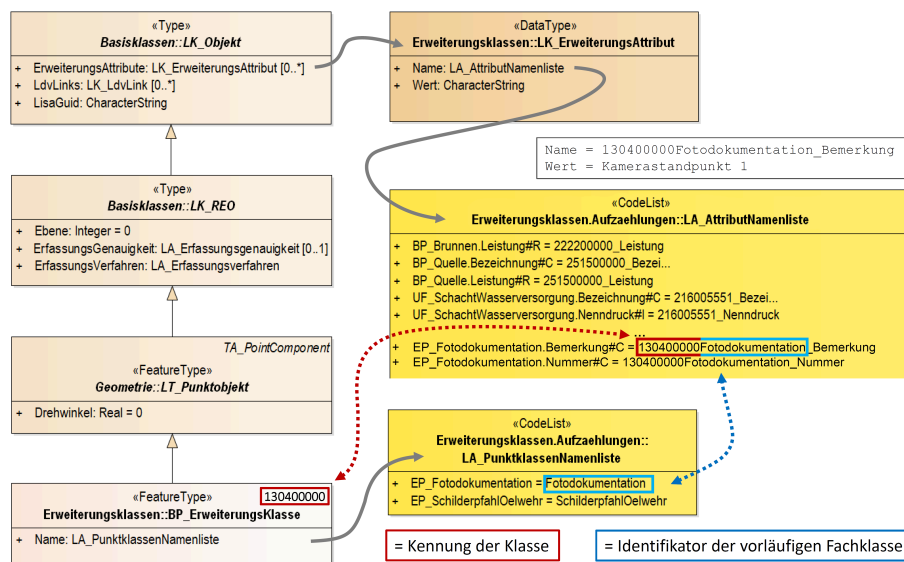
«Type»
Basisklassen::LK_Objekt

+ ErweiterungsAttribute: LK_ErweiterungsAttribut [0..*]
+ LdvLinks: LK_LdvLink [0..*]
+ LisaGuid: CharacterString

«DataType»
Erweiterungsklassen::LK_ErweiterungsAttribut

+ Name: LA_AttributNamenliste
+ Wert: CharacterString

Name = 130400000Fotodokumentation_Bemerkung
Wert = Kamerastandpunkt 1

«Type»
Basisklassen::LK_REO

+ Ebene: Integer = 0
+ ErfassungsGenauigkeit: LA_Erfassungsgenauigkeit [0..1]
+ ErfassungsVerfahren: LA_Erfassungsverfahren

«CodeList»
Erweiterungsklassen.Aufzaehlungen::LA_AttributNamenliste

+ BP_Brunnen.Leistung#R = 222200000_Leistung
+ BP_Quelle.Bezeichnung#C = 251500000_Bezei...
+ BP_Quelle.Leistung#R = 251500000_Leistung
+ UF_SchachtWasserversorgung.Bezeichnung#C = 216005551_Bezei...
+ UF_SchachtWasserversorgung.Nenndruck#I = 216005551_Nenndruck
...
+ EP_Fotodokumentation.Bemerkung#C = 130400000Fotodokumentation_Bemerkung
+ EP_Fotodokumentation.Nummer#C = 130400000Fotodokumentation_Nummer

TA_PointComponent
«FeatureType»
Geometrie::LT_Punktobjekt

+ Drehwinkel: Real = 0

«CodeList»
Erweiterungsklassen.Aufzaehlungen::
LA_PunktklassenNamenliste

+ EP_Fotodokumentation = Fotodokumentation
+ EP_SchilderpfahlOelwehr = SchilderpfahlOelwehr

«FeatureType»
130400000
Erweiterungsklassen::BP_ErweiterungsKlasse

+ Name: LA_PunktklassenNamenliste

= Kennung der Klasse

= Identifikator der vorläufigen Fachklasse